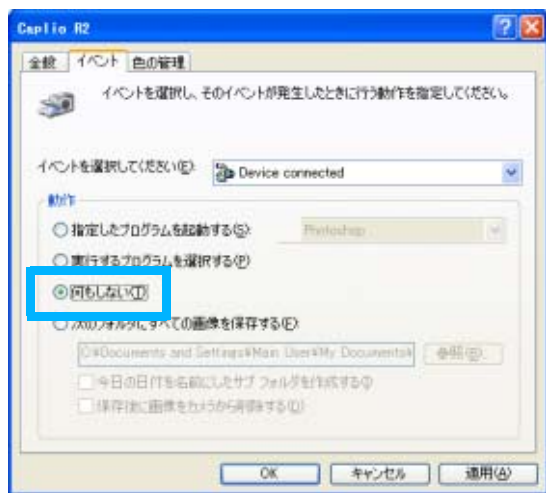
Caplio R2

全般 イベント 色の管理

イベントを選択し、そのイベントが発生したときに行う動作を指定してください。

イベントを選択してください(E): Device connected

動作

指定したプログラムを起動する(S): Photoshop

実行するプログラムを選択する(P)

何もしない(T)

次のフォルダにすべての画像を保存する(E):

C:¥Documents and Settings¥Main User¥My Documents¥

参照(B)...

今日の日付を名前にしたサブ フォルダを作成する(I)

保存後に画像をカメラから削除する(D)

OK キャンセル 適用(A)